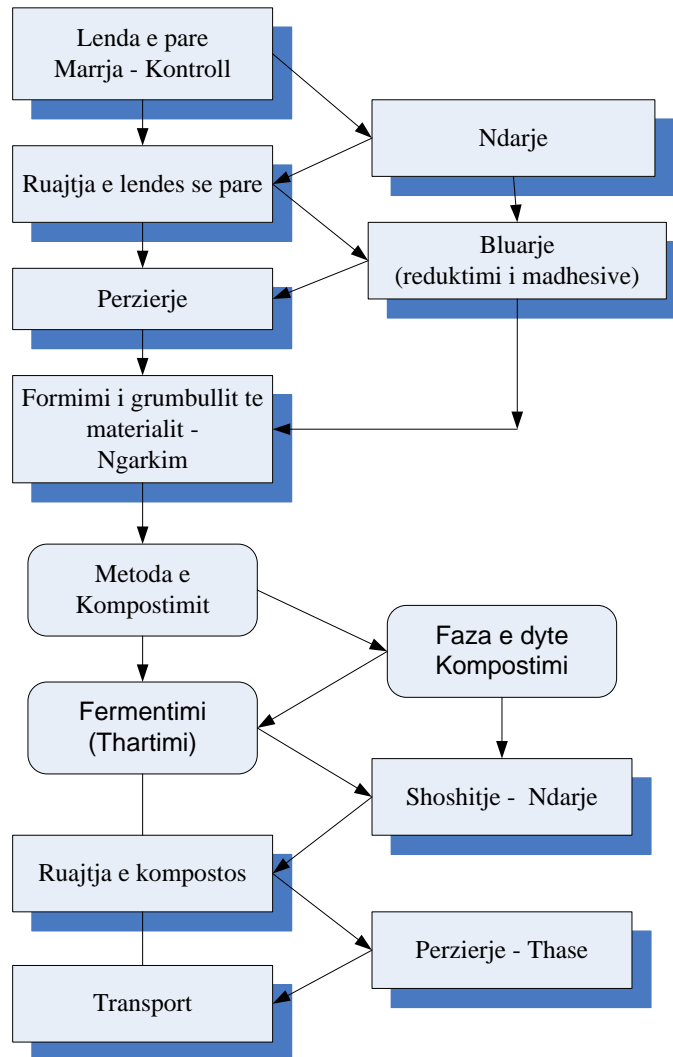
Lenda e pare
Marrja - Kontroll

Ndarje

Ruajtja e lendes se pare

Bluarje
(reduktimi i madhesive)

Perzierje

Formimi i grumbullit te materialit - Ngarkim

Metoda e Kompostimit

Faza e dyte Kompostimi

Fermentimi
(Thartimi)

Shoshitje - Ndarje

Ruajtja e kompostos

Perzierje - Thase

Transport